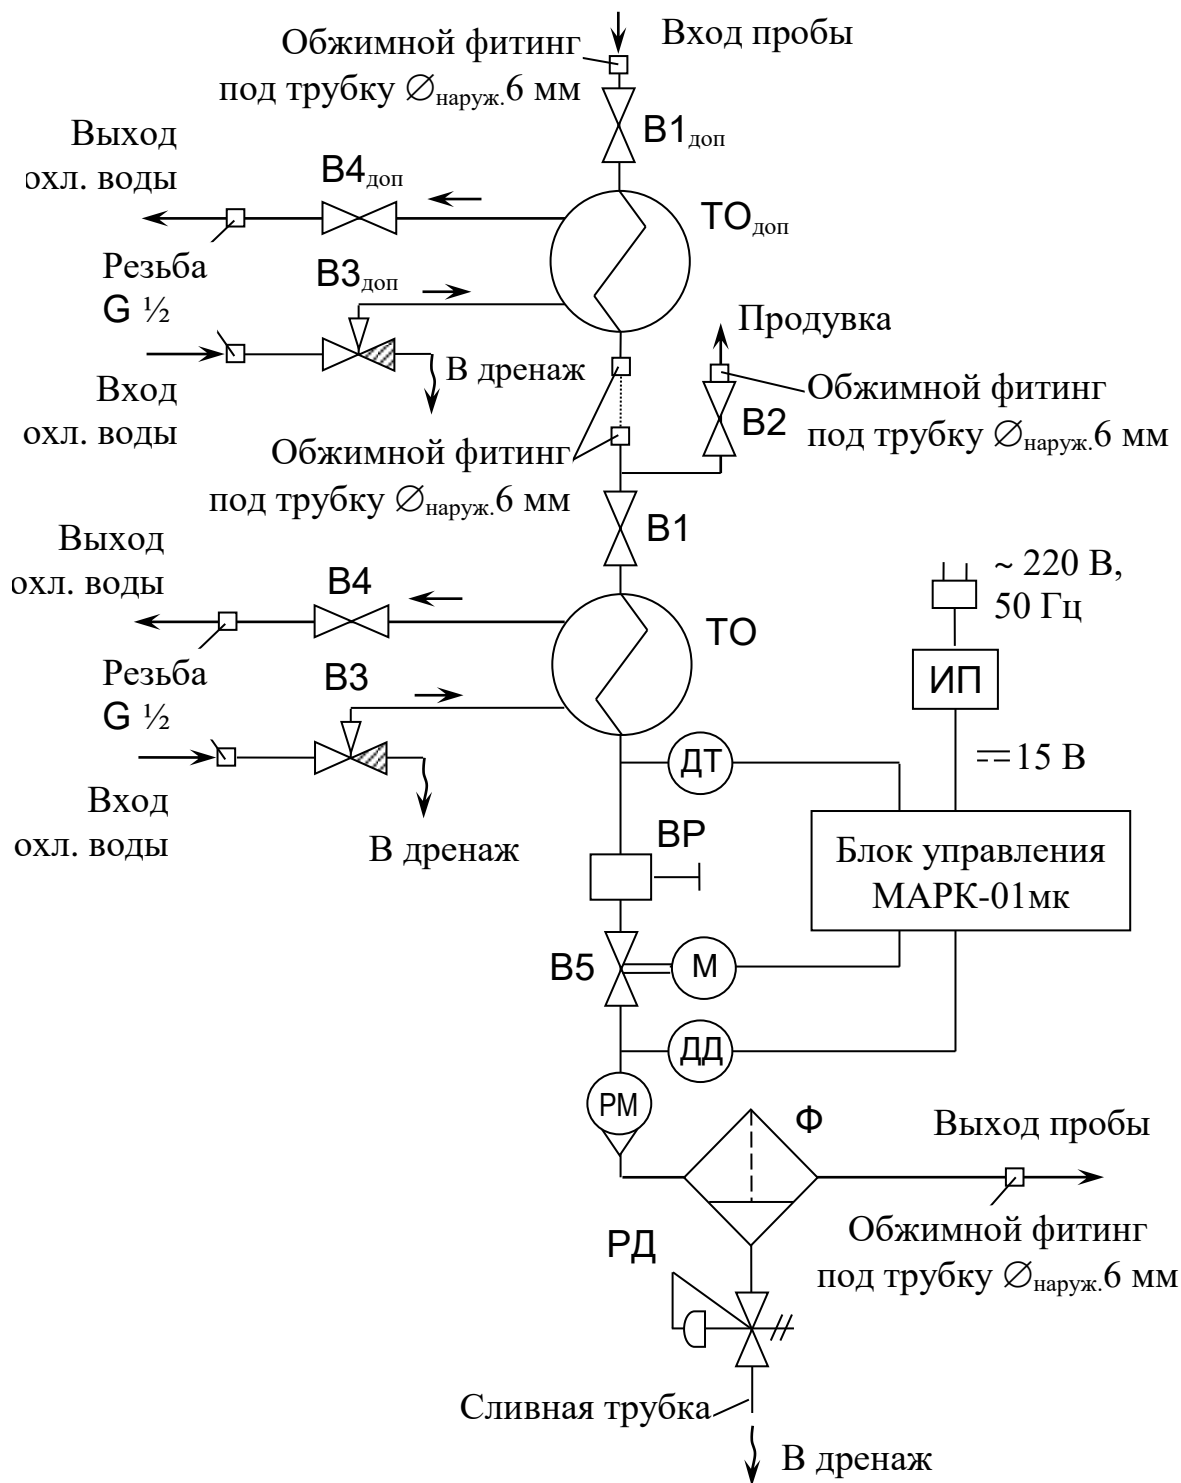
Вход пробы

Обжимной фитинг под трубку $\varnothing_{\text{наруж.}}$6 мм

В1$_{\text{доп}}$

Выход охл. воды

В4$_{\text{доп}}$

ТО$_{\text{доп}}$

Резьба G ½

В3$_{\text{доп}}$

Продувка

Вход охл. воды

В дренаж

Обжимной фитинг под трубку $\varnothing_{\text{наруж.}}$6 мм

В2

Обжимной фитинг под трубку $\varnothing_{\text{наруж.}}$6 мм

В1

Выход охл. воды

В4

~ 220 В, 50 Гц

ТО

Резьба G ½

В3

ИП

ДТ

== 15 В

Вход охл. воды

В дренаж

ВР

Блок управления МАРК-01мк

В5

М

ДД

РМ

Ф

Выход пробы

Обжимной фитинг под трубку $\varnothing_{\text{наруж.}}$6 мм

РД

Сливная трубка

В дренаж